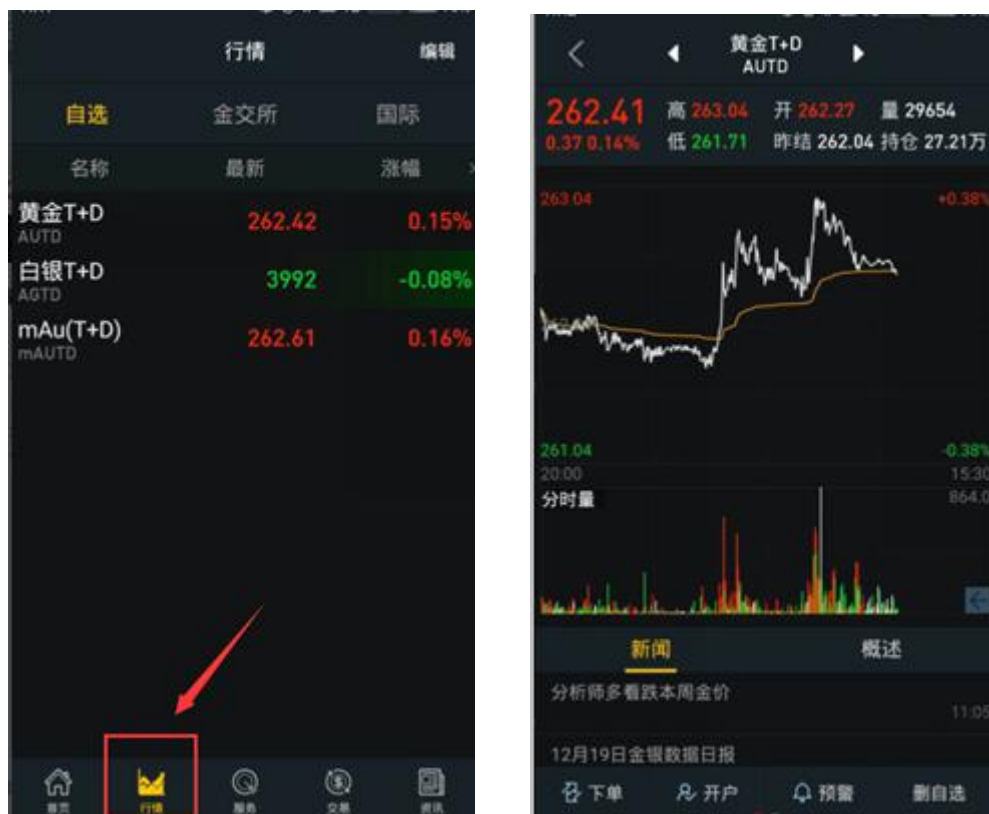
行情 编辑

自选 金交所 国际

名称 最新 涨幅

黄金T+D
AUTD
262.42 0.15%

白银T+D
AGTD
3992 -0.08%

mAu(T+D)
mAUTD
262.61 0.16%

首页 行情 服务 交易 资讯

<

◀ 黄金T+D
AUTD ▶

262.41
0.37 0.14%
高 263.04
低 261.71
开 262.27
昨结 262.04
量 29654
持仓 27.21万

263.04
+0.38%

261.04
-0.38%
20:00
15:30
分时量
864.0

新闻 概述

分析师多看跌本周金价
11:05

12月19日金银数据日报

下单 开户 预警 删自选